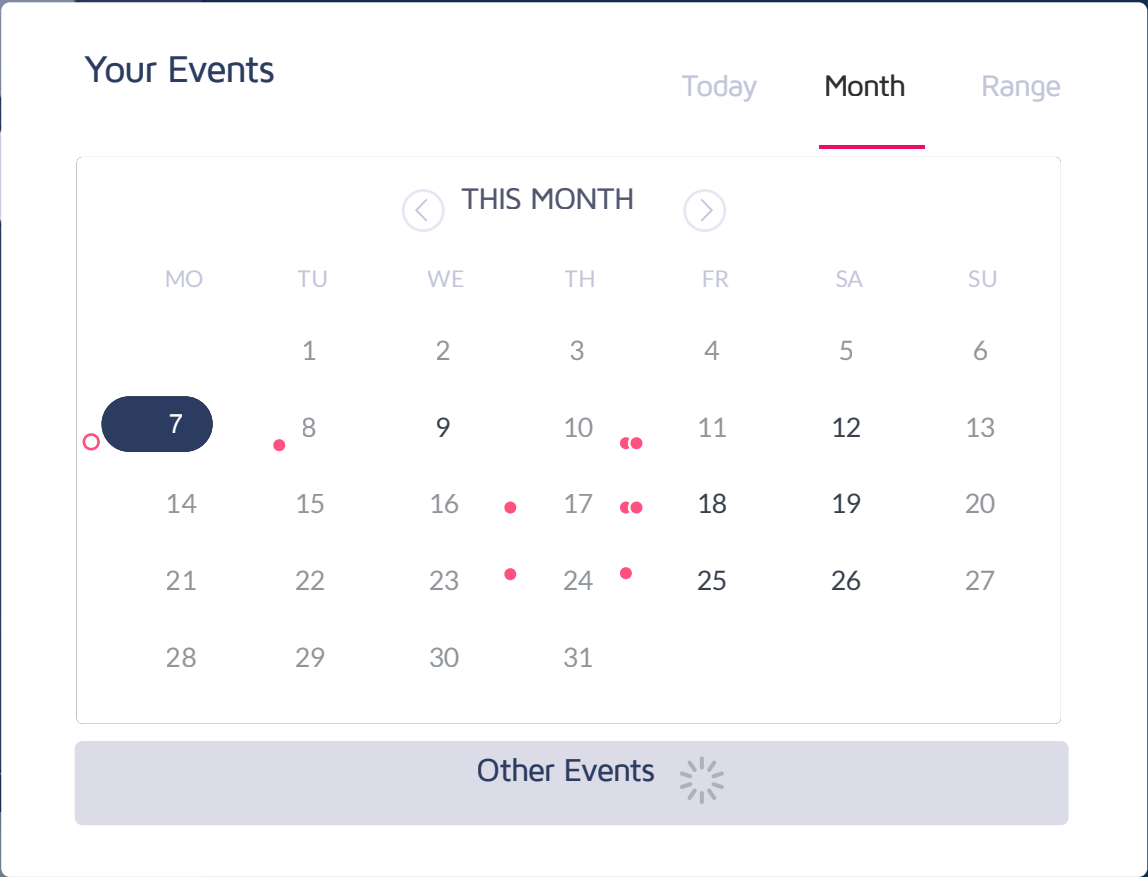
Your Events

Today Month Range

THIS MONTH

| MO | TU | WE | TH | FR | SA | SU |
|---|---|---|---|---|---|---|
| | 1 | 2 | 3 | 4 | 5 | 6 |
| 7 | 8 | 9 | 10 | 11 | 12 | 13 |
| 14 | 15 | 16 | 17 | 18 | 19 | 20 |
| 21 | 22 | 23 | 24 | 25 | 26 | 27 |
| 28 | 29 | 30 | 31 | | | |

Other Events